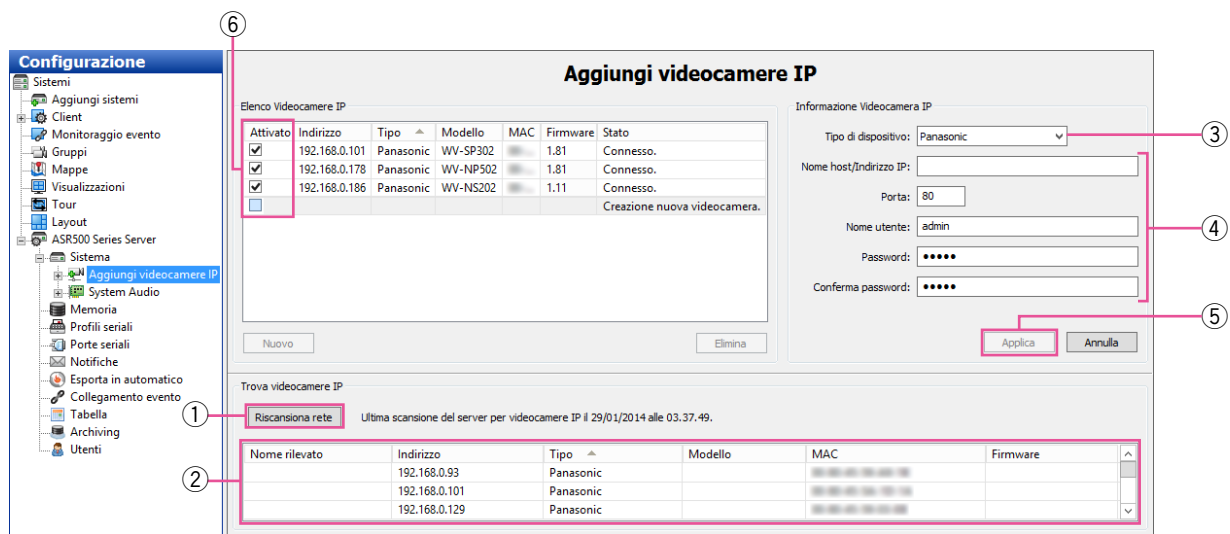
Configurazione

Sistemi
Aggiungi sistemi
Client
Monitoraggio evento
Gruppi
Mappe
Visualizzazioni
Tour
Layout
ASR500 Series Server
Sistema
Aggiungi videocamere IP
System Audio
Memoria
Profili seriali
Porte seriali
Notifiche
Esporta in automatico
Collegamento evento
Tabella
Archiving
Utenti

Aggiungi videocamere IP

⑥

Elenco Videocamere IP

| Attivato | Indirizzo | Tipo | Modello | MAC | Firmware | Stato |
|---|---|---|---|---|---|---|
| ✔ | 192.168.0.101 | Panasonic | WV-SP302 | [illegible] | 1.81 | Connesso. |
| ✔ | 192.168.0.178 | Panasonic | WV-NP502 | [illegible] | 1.81 | Connesso. |
| ✔ | 192.168.0.186 | Panasonic | WV-NS202 | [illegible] | 1.11 | Connesso. |
| | | | | | | Creazione nuova videocamera. |

Nuovo
Elimina

Informazione Videocamera IP

Tipo di dispositivo: Panasonic
③
Nome host/Indirizzo IP:
Porta: 80
④
Nome utente: admin
Password: ●●●●●
Conferma password: ●●●●●
⑤
Applica
Annulla

Trova videocamere IP

①
Riscansiona rete
Ultima scansione del server per videocamere IP il 29/01/2014 alle 03.37.49.

②

| Nome rilevato | Indirizzo | Tipo | Modello | MAC | Firmware |
|---|---|---|---|---|---|
| | 192.168.0.93 | Panasonic | | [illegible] | |
| | 192.168.0.101 | Panasonic | | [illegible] | |
| | 192.168.0.129 | Panasonic | | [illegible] | |